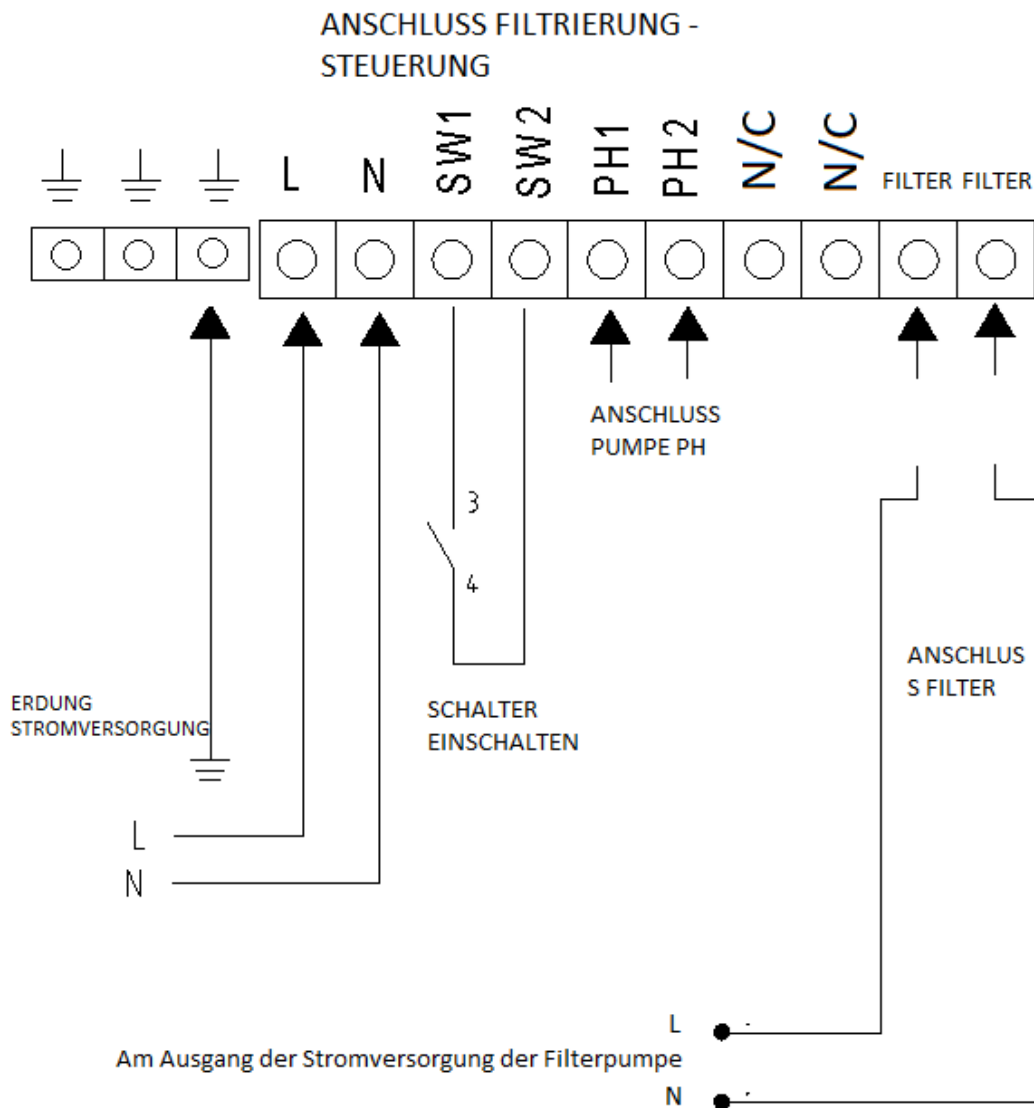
ANSCHLUSS FILTRIERUNG - STEUERUNG

L N SW1 SW2 PH1 PH2 N/C N/C FILTER FILTER

ANSCHLUSS PUMPE PH

3

4

ANSCHLUS S FILTER

ERDUNG STROMVERSORGUNG

SCHALTER EINSCHALTEN

L

N

L

Am Ausgang der Stromversorgung der Filterpumpe

N